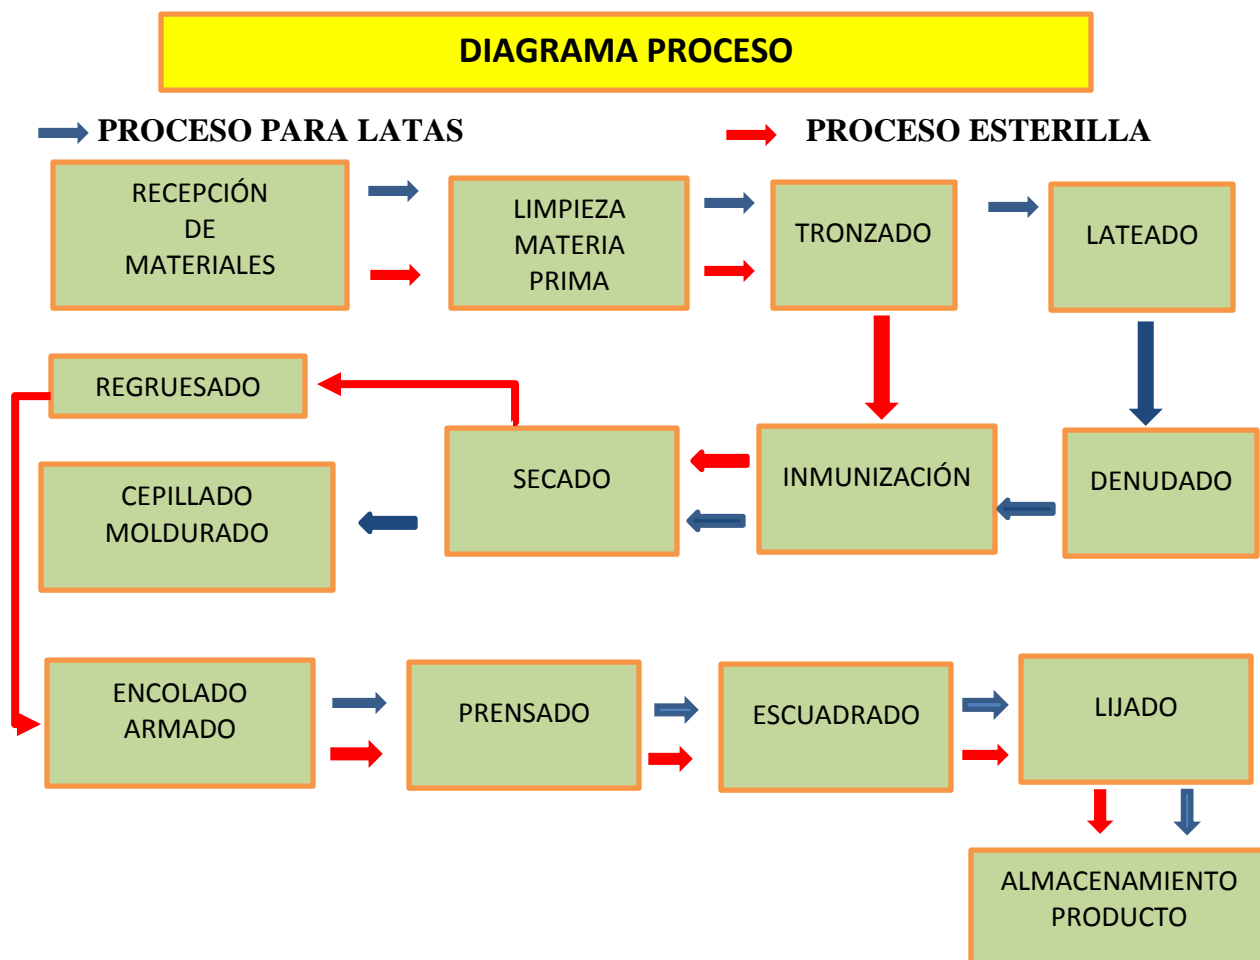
DIAGRAMA PROCESO

PROCESO PARA LATAS

PROCESO ESTERILLA

RECEPCIÓN DE MATERIALES

LIMPIEZA MATERIA PRIMA

TRONZADO

LATEADO

REGRUESADO

SECADO

INMUNIZACIÓN

DENUDADO

CEPILLADO MOLDURADO

ENCOLADO ARMADO

PRENSADO

ESCUADRADO

LIJADO

ALMACENAMIENTO PRODUCTO